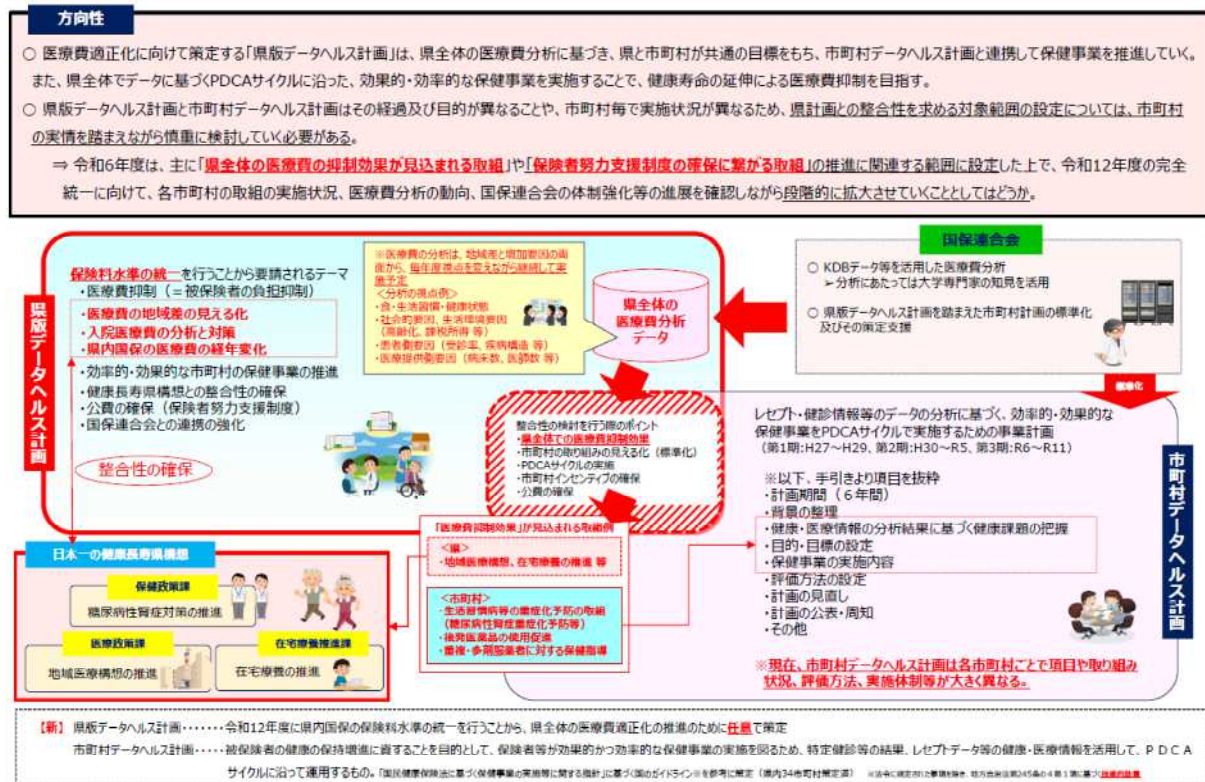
方向性

○ 医療費適正化に向けて策定する「県版データヘルス計画」は、県全体の医療費分析に基づき、県と市町村が共通の目標をもち、市町村データヘルス計画と連携して保健事業を推進していく。また、県全体でデータに基づくPDCAサイクルに沿った、効果的・効率的な保健事業を実施することで、健康寿命の延伸による医療費抑制を目指す。

○ 県版データヘルス計画と市町村データヘルス計画はその経過及び目的が異なることや、市町村毎で実施状況が異なるため、県計画との整合性を求める対象範囲の設定については、市町村の実情を踏まえながら慎重に検討していく必要がある。

⇒ 令和6年度は、主に「県全体の医療費の抑制効果が見込まれる取組」や「保険者努力支援制度の確保に繋がる取組」の推進に関連する範囲に設定した上で、令和12年度の完全統一に向けて、各市町村の取組の実施状況、医療費分析の動向、国保連合会の体制強化等の進展を確認しながら段階的に拡大させていくこととしてはどうか。

県版データヘルス計画

保険料水準の統一を行うことから要請されるテーマ
・医療費抑制（＝被保険者の負担抑制）
・医療費の地域差の見える化
・入院医療費の分析と対策
・県内国保の医療費の経年変化
・効率的・効果的な市町村の保健事業の推進
・健康長寿県構想との整合性の確保
・公費の確保（保険者努力支援制度）
・国保連合会との連携の強化

整合性の確保

※医療費の分析は、地域差と増加要因の両面から、毎年度推移を見ながら継続して実施予定
＜分析の視点例＞
・食・生活習慣・健康状態
・社会的要因、生活環境要因（高齢化、課税所得 等）
・患者側要因（受診率、疾病構造 等）
・医療提供側要因（病床数、医師数 等）

県全体の医療費分析データ

国保連合会
○ KDBデータ等を活用した医療費分析
➤分析にあたっては大学専門家の知見を活用
○ 県版データヘルス計画を踏まえた市町村計画の標準化及びその策定支援

標準化

整合性の検討を行う際のポイント
・県全体での医療費抑制効果
・市町村の取り組みの見える化（標準化）
・PDCAサイクルの実施
・市町村インセンティブの確保
・公費の確保

「医療費抑制効果」が見込まれる取組例
＜県＞
・地域医療構想、在宅療養の推進 等
＜市町村＞
・生活習慣病等の重症化予防の取組（糖尿病性腎症重症化予防等）
・後発医薬品の使用促進
・重複・多剤服薬者に対する保健指導

日本一の健康長寿県構想
保健政策課
糖尿病性腎症対策の推進
医療政策課
地域医療構想の推進
在宅療養推進課
在宅療養の推進

レセプト・健診情報等のデータの分析に基づく、効率的・効果的な保健事業をPDCAサイクルで実施するための事業計画
（第1期：H27～H29、第2期：H30～R5、第3期：R6～R11）

※以下、手引きより項目を抜粋
・計画期間（６年間）
・背景の整理
・健康・医療情報の分析結果に基づく健康課題の把握
・目的・目標の設定
・保健事業の実施内容
・評価方法の設定
・計画の見直し
・計画の公表・周知
・その他

※現在、市町村データヘルス計画は各市町村ごとで項目や取り組み状況、評価方法、実施体制等が大きく異なる。

市町村データヘルス計画

【新】 県版データヘルス計画・・・・・・・令和12年度に県内国保の保険料水準の統一を行うことから、県全体の医療費適正化の推進のために任意で策定
市町村データヘルス計画・・・・・被保険者の健康の保持増進に資することを目的として、保険者等が効果的かつ効率的な保健事業の実施を図るため、特定健診等の結果、レセプトデータ等の健康・医療情報を活用して、ＰＤＣＡサイクルに沿って運用するもの。「国民健康保険法に基づく保健事業の実施等に関する指針」に基づく国のガイドライン※を参考に策定（県内34市町村策定済）※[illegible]